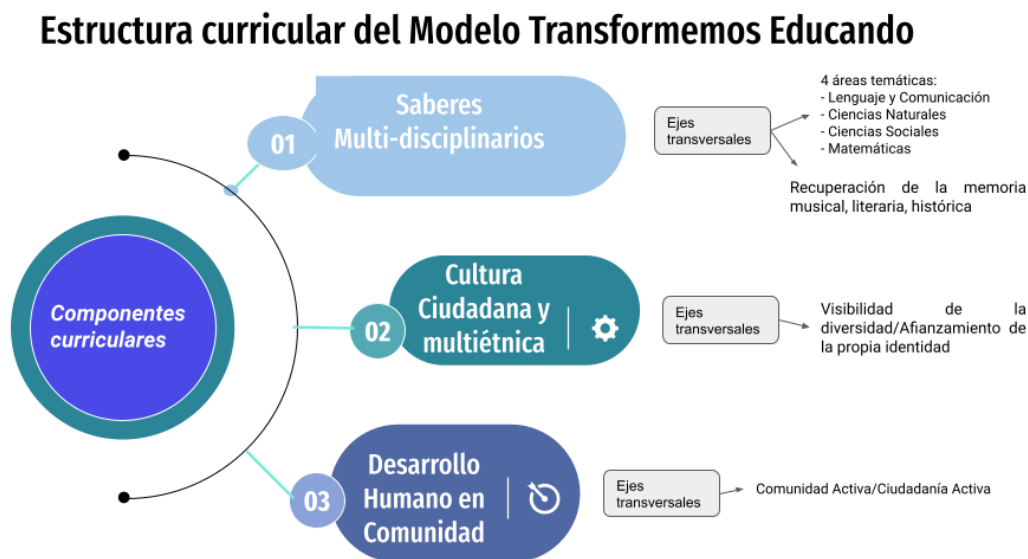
Estructura curricular del Modelo Transformemos Educando

Componentes curriculares

01
Saberes Multi-disciplinarios

Ejes transversales

4 áreas temáticas:
- Lenguaje y Comunicación
- Ciencias Naturales
- Ciencias Sociales
- Matemáticas

Recuperación de la memoria musical, literaria, histórica

02
Cultura Ciudadana y multiétnica

Ejes transversales

Visibilidad de la diversidad/Afianzamiento de la propia identidad

03
Desarrollo Humano en Comunidad

Ejes transversales

Comunidad Activa/Ciudadanía Activa